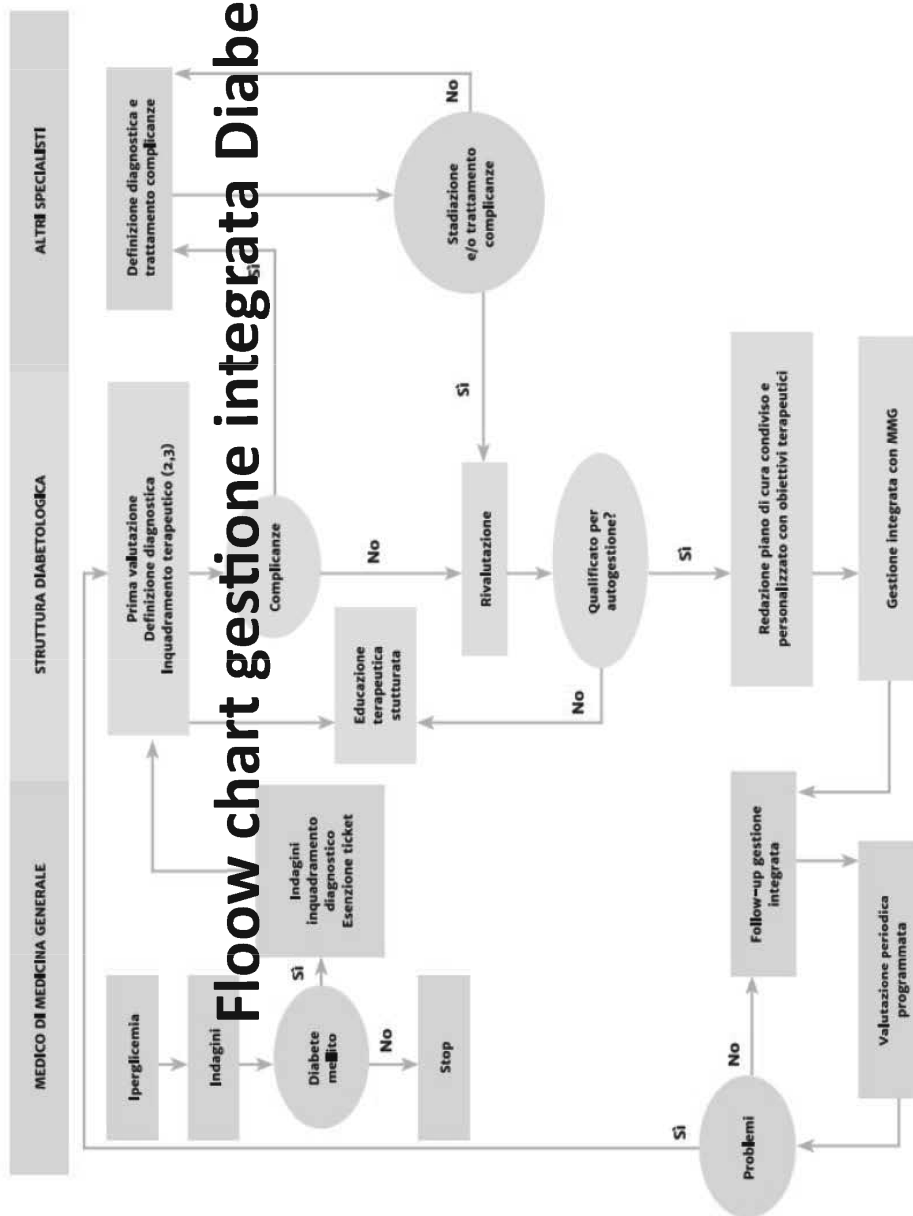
Floow chart gestione integrata Diabe

MEDICO DI MEDICINA GENERALE

STRUTTURA DIABETOLOGICA

ALTRI SPECIALISTI

Iperglicemia

Indagini

Diabete mellito

Sì

No

Stop

Indagini inquadramento diagnostico Esenzione ticket

Prima valutazione Definizione diagnostica Inquadramento terapeutico (2,3)

Complicanze

Sì

No

Educazione terapeutica stutturata

Rivalutazione

Qualificato per autogestione?

No

Sì

Redazione piano di cura condiviso e personalizzato con obiettivi terapeutici

Gestione integrata con MMG

Definizione diagnostica e trattamento complicanze

Stadiazione e/o trattamento complicanze

No

Sì

Follow-up gestione integrata

Valutazione periodica programmata

Problemi

No

Sì